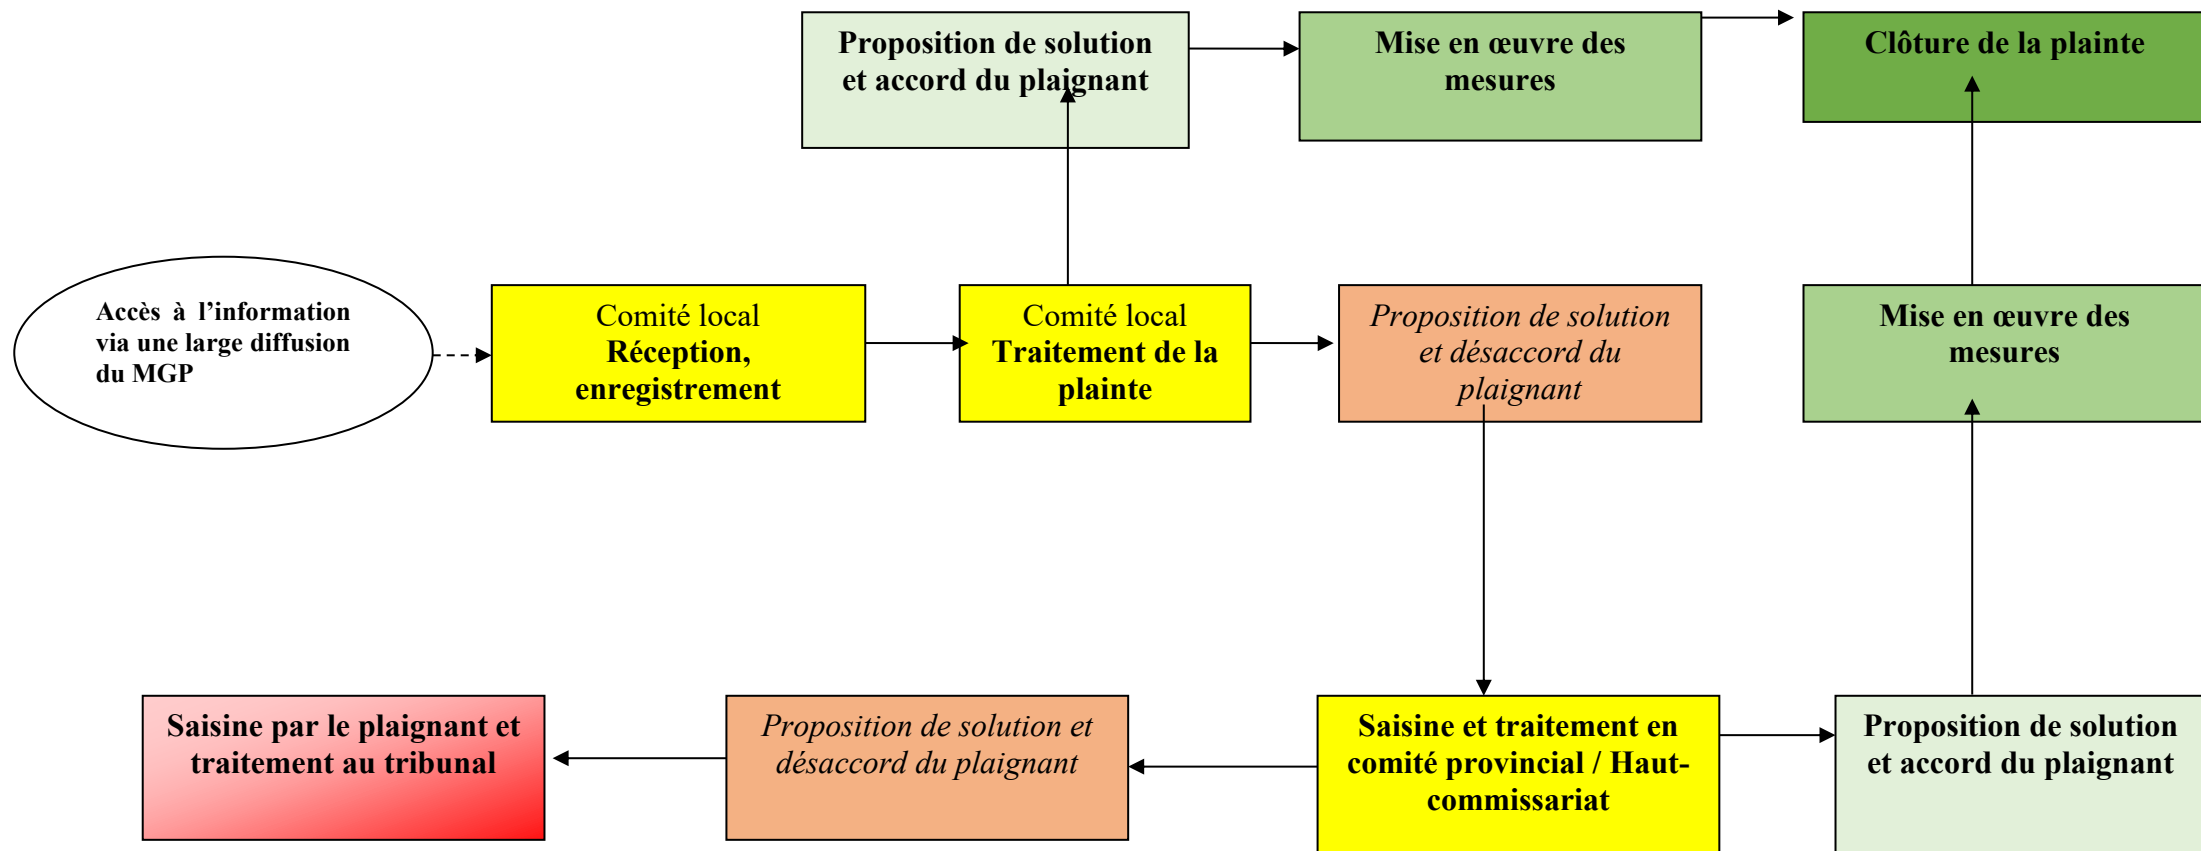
Proposition de solution et accord du plaignant

Mise en œuvre des mesures

Clôture de la plainte

Accès à l'information via une large diffusion du MGP

Comité local
Réception, enregistrement

Comité local
Traitement de la plainte

Proposition de solution et désaccord du plaignant

Mise en œuvre des mesures

Saisine par le plaignant et traitement au tribunal

Proposition de solution et désaccord du plaignant

Saisine et traitement en comité provincial / Haut-commissariat

Proposition de solution et accord du plaignant